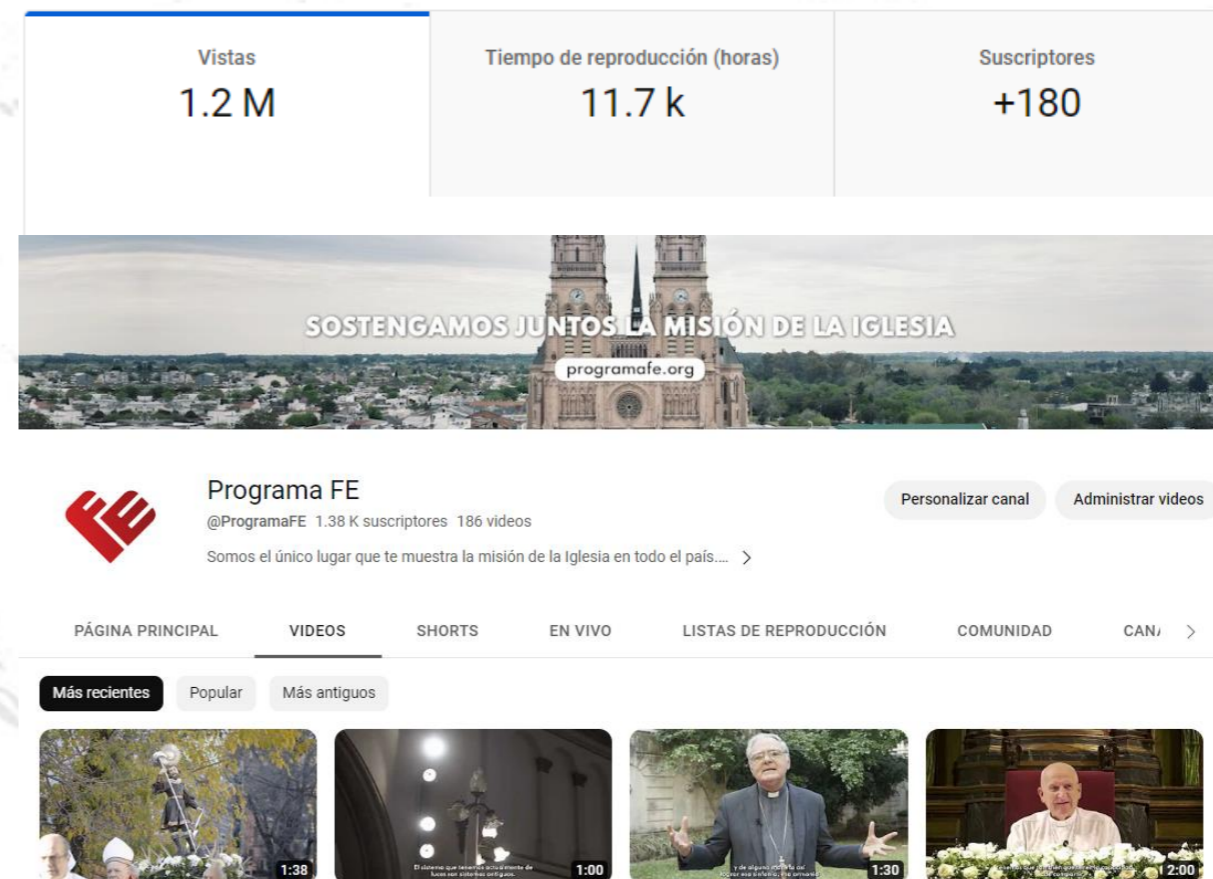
Vistas
1.2 M

Tiempo de reproducción (horas)
11.7 k

Suscriptores
+180

SOSTENGAMOS JUNTOS LA MISIÓN DE LA IGLESIA
programafe.org

Programa FE
@ProgramaFE 1.38 K suscriptores 186 videos
Somos el único lugar que te muestra la misión de la Iglesia en todo el país.... >

Personalizar canal
Administrar videos

PÁGINA PRINCIPAL
VIDEOS
SHORTS
EN VIVO
LISTAS DE REPRODUCCIÓN
COMUNIDAD
CAN/ >

Más recientes
Popular
Más antiguos

1:38

El sistema que tenemos actualmente de luces son sistemas antiguos.
1:00

y de alguna manera del lugar esa sinfonía, me animaría
1:30

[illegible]
2:00